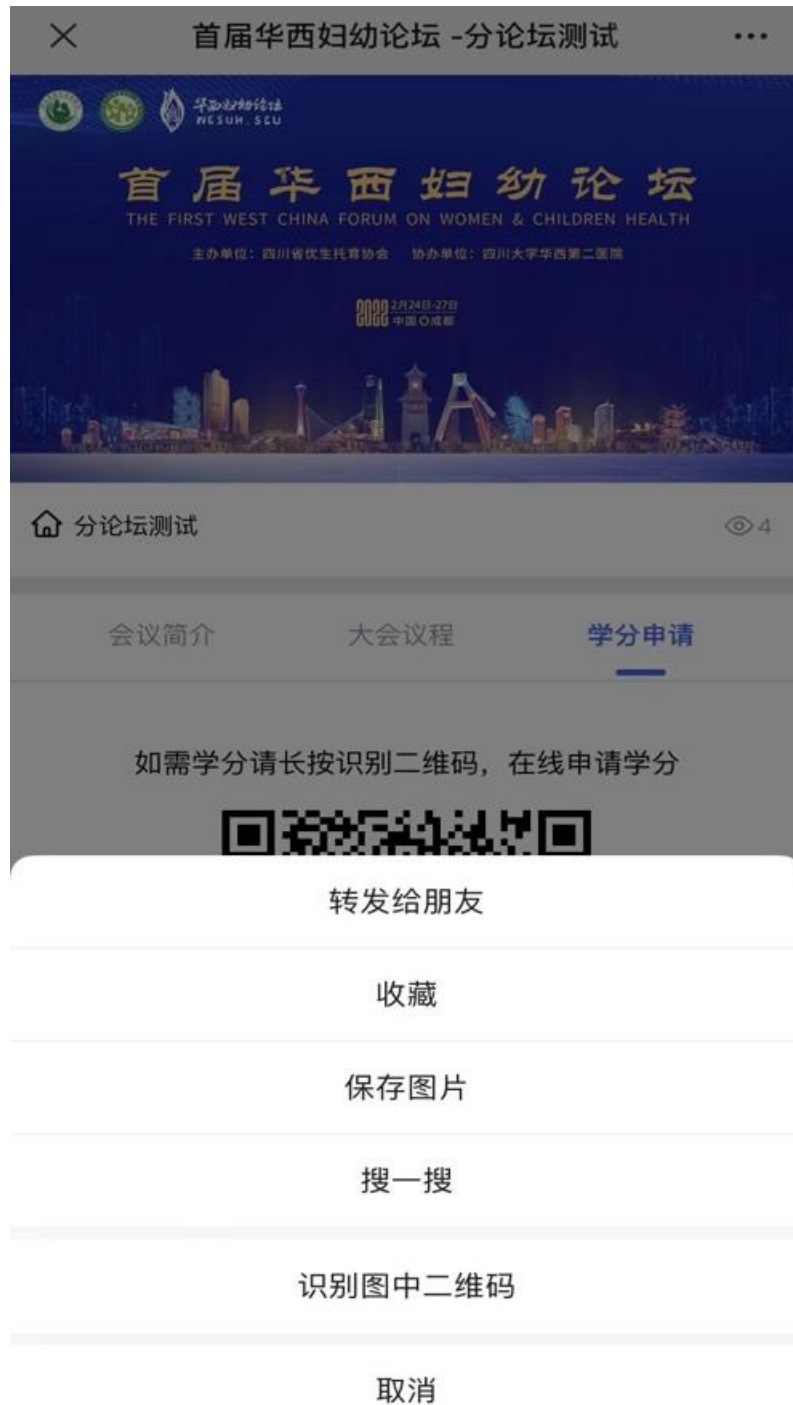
×　首届华西妇幼论坛 -分论坛测试　···

华西妇幼论坛
WCSUH SCU

首届华西妇幼论坛
THE FIRST WEST CHINA FORUM ON WOMEN & CHILDREN HEALTH
主办单位：四川省优生优育协会　协办单位：四川大学华西第二医院

2022 2月24日-27日
中国 成都

分论坛测试　4

会议简介　大会议程　学分申请

如需学分请长按识别二维码，在线申请学分

转发给朋友

收藏

保存图片

搜一搜

识别图中二维码

取消